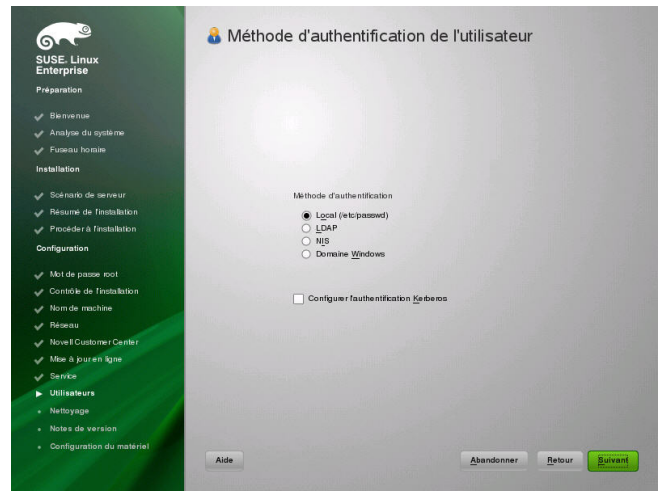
SUSE. Linux Enterprise

Préparation

Bienvenue
Analyse du système
Fuseau horaire

Installation

Scénario de serveur
Résumé de l'installation
Procéder à l'installation

Configuration

Mot de passe root
Contrôle de l'installation
Nom de machine
Réseau
Novell Customer Center
Mise à jour en ligne
Service
Utilisateurs
Nettoyage
Notes de version
Configuration du matériel

Méthode d'authentification de l'utilisateur

Méthode d'authentification

Local (/etc/passwd)
LDAP
NIS
Domaine Windows

Configurer l'authentification Kerberos

Aide

Abandonner

Retour

Suivant